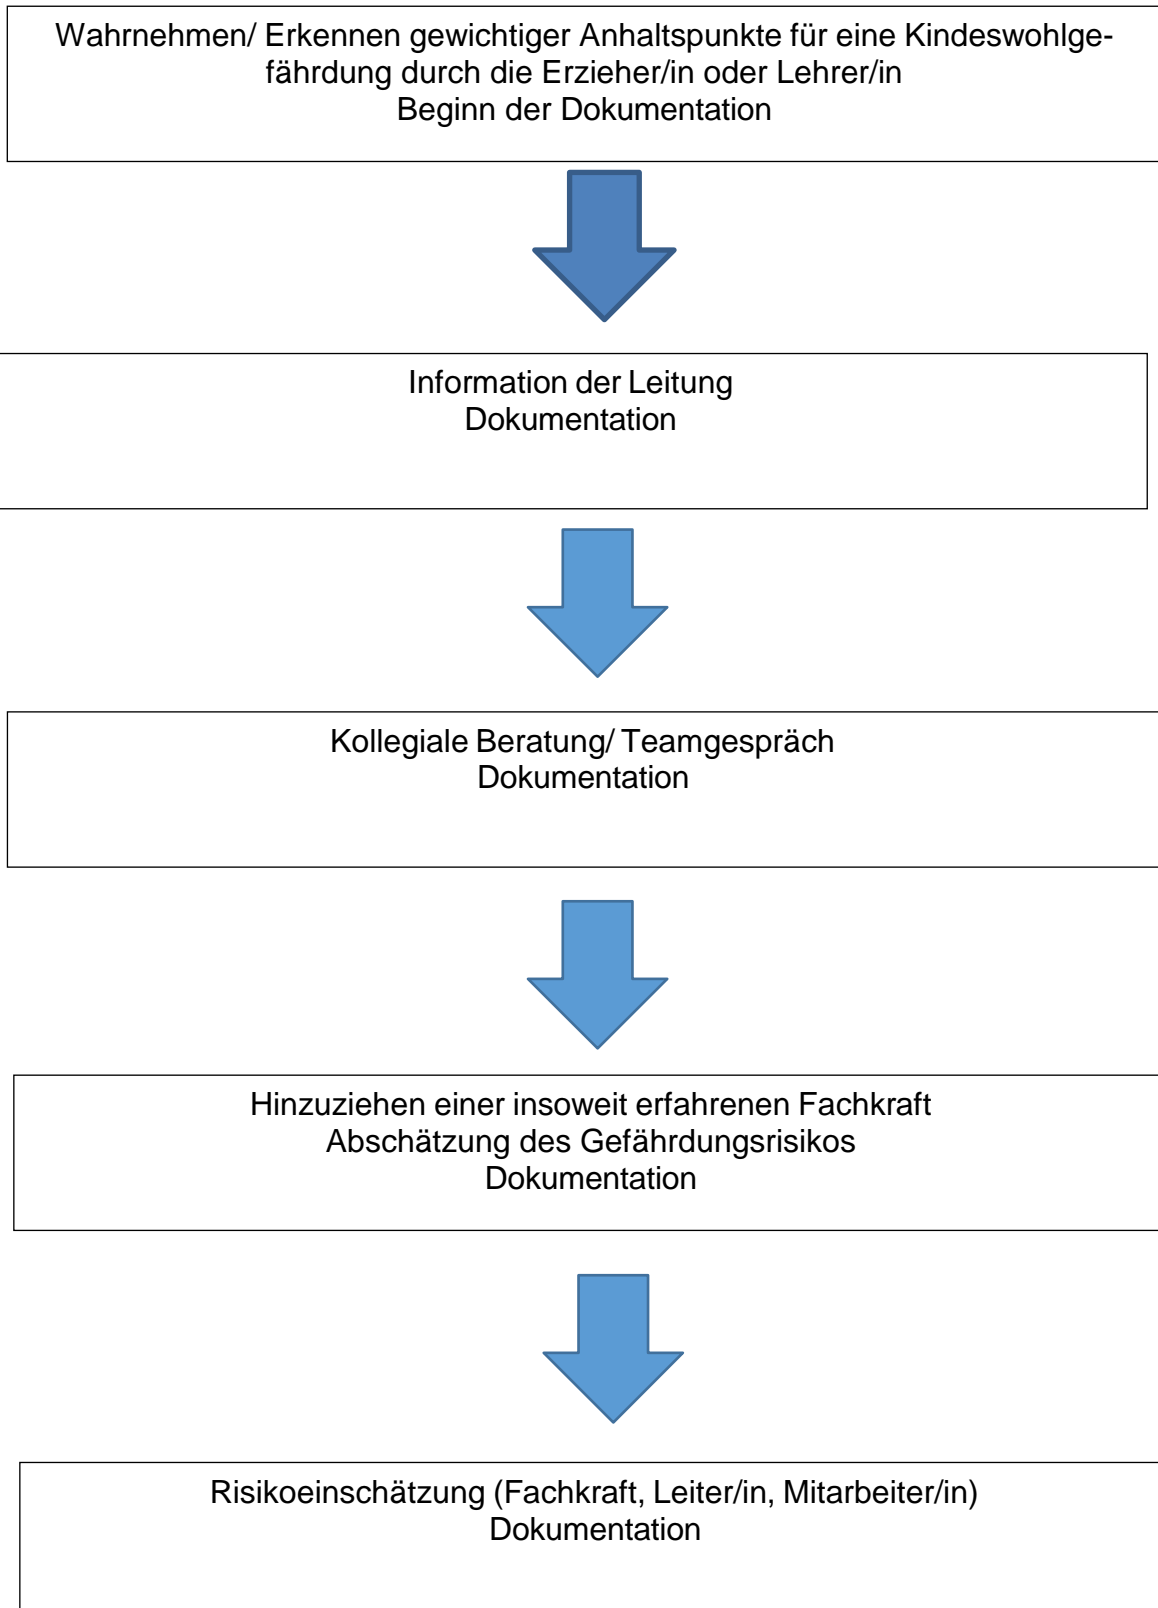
Wahrnehmen/ Erkennen gewichtiger Anhaltspunkte für eine Kindeswohlgefährdung durch die Erzieher/in oder Lehrer/in
Beginn der Dokumentation

Information der Leitung
Dokumentation

Kollegiale Beratung/ Teamgespräch
Dokumentation

Hinzuziehen einer insoweit erfahrenen Fachkraft
Abschätzung des Gefährdungsrisikos
Dokumentation

Risikoeinschätzung (Fachkraft, Leiter/in, Mitarbeiter/in)
Dokumentation